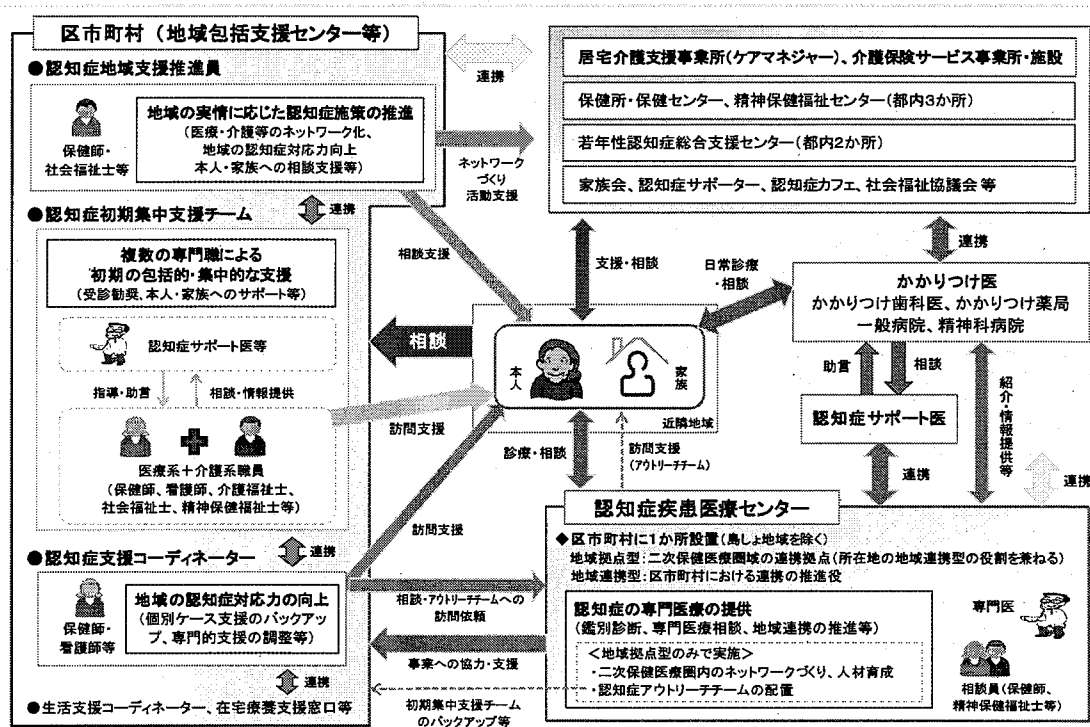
区市町村（地域包括支援センター等）

●認知症地域支援推進員

保健師・社会福祉士等

地域の実情に応じた認知症施策の推進
（医療・介護等のネットワーク化、地域の認知症対応力向上
本人・家族への相談支援等）

連携

ネットワークづくり活動支援

居宅介護支援事業所（ケアマネジャー）、介護保険サービス事業所・施設

保健所・保健センター、精神保健福祉センター（都内3か所）

若年性認知症総合支援センター（都内2か所）

家族会、認知症サポーター、認知症カフェ、社会福祉協議会 等

●認知症初期集中支援チーム

連携

複数の専門職による初期の包括的・集中的な支援
（受診勧奨、本人・家族へのサポート等）

認知症サポート医等

指導・助言

相談・情報提供

医療系＋介護系職員
（保健師、看護師、介護福祉士、社会福祉士、精神保健福祉士等）

相談支援

支援・相談

日常診療・相談

連携

かかりつけ医
かかりつけ歯科医、かかりつけ薬局
一般病院、精神科病院

相談

本人

家族

近隣地域

助言

相談

認知症サポート医

紹介・情報提供等

訪問支援

診療・相談

訪問支援（アウトリーチチーム）

連携

連携

認知症疾患医療センター

●認知症支援コーディネーター

連携

保健師・看護師等

地域の認知症対応力の向上
（個別ケース支援のバックアップ、専門的支援の調整等）

訪問支援

相談・アウトリーチチームへの訪問依頼

事業への協力・支援

連携

●生活支援コーディネーター、在宅療養支援窓口等

初期集中支援チームのバックアップ等

◆区市町村に1か所設置（島しょ地域を除く）
地域拠点型：二次保健医療圏域の連携拠点（所在地の地域連携型の役割を兼ねる）
地域連携型：区市町村における連携の推進役

認知症の専門医療の提供
（鑑別診断、専門医療相談、地域連携の推進等）

＜地域拠点型のみで実施＞
・二次保健医療圏内のネットワークづくり、人材育成
・認知症アウトリーチチームの配置

専門医

相談員（保健師、精神保健福祉士等）